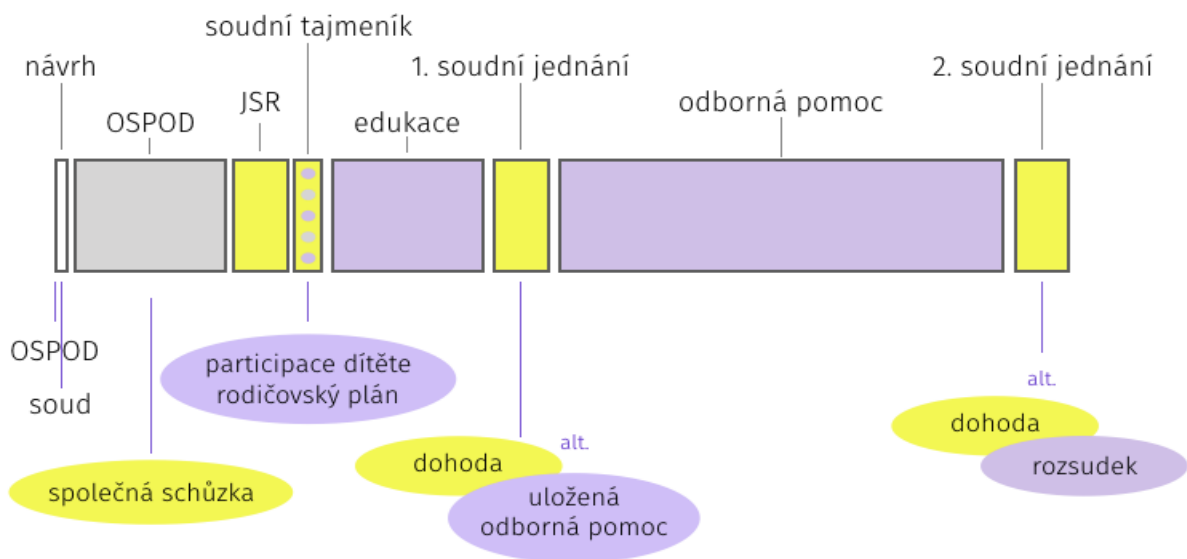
soudní tajmeník

návrh

OSPOD

JSR

edukace

1. soudní jednání

odborná pomoc

2. soudní jednání

OSPOD

soud

participace dítěte
rodičovský plán

společná schůzka

alt.

dohoda

uložená
odborná pomoc

alt.

dohoda

rozsudek